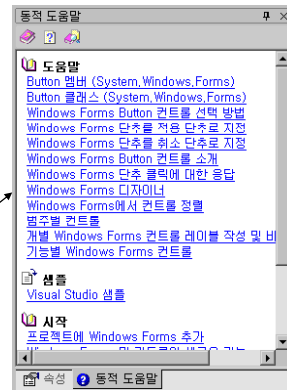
동적 도움말

도움말
Button 멤버 (System.Windows.Forms)
Button 클래스 (System.Windows.Forms)
Windows Forms Button 컨트롤 선택 방법
Windows Forms 단추를 적용 단추로 지정
Windows Forms 단추를 취소 단추로 지정
Windows Forms Button 컨트롤 소개
Windows Forms 단추 클릭에 대한 응답
Windows Forms 디자이너
Windows Forms에서 컨트롤 정렬
범주별 컨트롤
개별 Windows Forms 컨트롤 레이블 작성 및 비
기능별 Windows Forms 컨트롤

샘플
Visual Studio 샘플

시작
프로젝트에 Windows Forms 추가
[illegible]

속성
동적 도움말